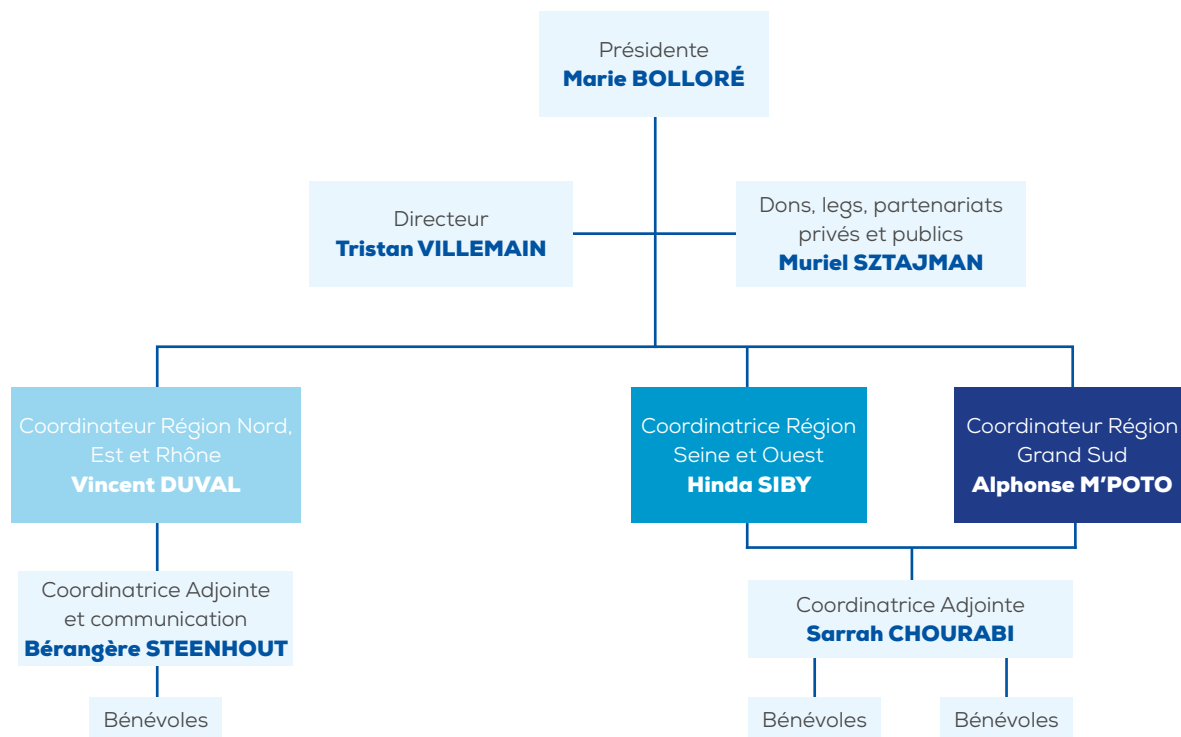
Présidente
Marie BOLLORÉ

Directeur
Tristan VILLEMAIN

Dons, legs, partenariats privés et publics
Muriel SZTAJMAN

Coordinateur Région Nord, Est et Rhône
Vincent DUVAL

Coordinatrice Région Seine et Ouest
Hinda SIBY

Coordinateur Région Grand Sud
Alphonse M'POTO

Coordinatrice Adjointe et communication
Bérangère STEENHOUT

Coordinatrice Adjointe
Sarrah CHOURABI

Bénévoles

Bénévoles

Bénévoles